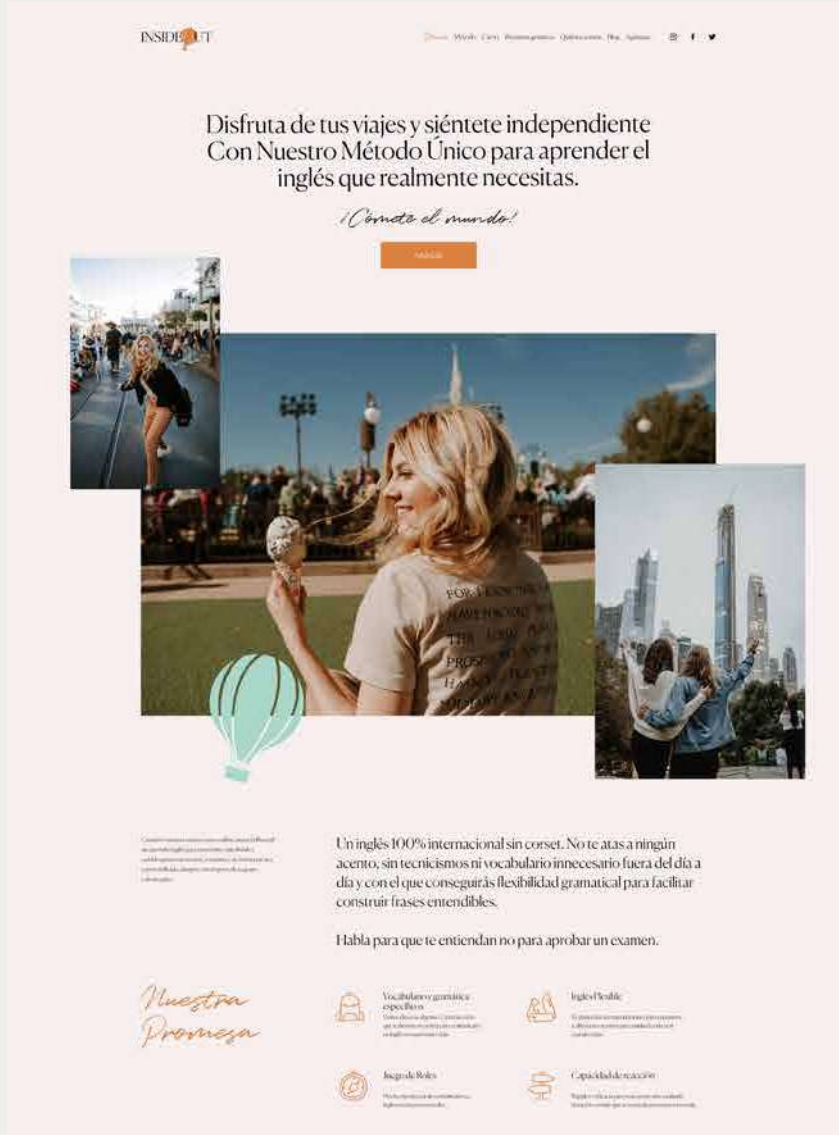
INSIDE OUT

Disfruta de tus viajes y siéntete independiente Con Nuestro Método Único para aprender el inglés que realmente necesitas.

¡Cómete el mundo!

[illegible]

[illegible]

Un inglés 100% internacional sin corset. No te atas a ningún acento, sin tecnicismos ni vocabulario innecesario fuera del día a día y con el que conseguirás flexibilidad gramatical para facilitar construir frases entendibles.

Habla para que te entiendan no para aprobar un examen.

Nuestra Promesa

Vocabulario y gramática específicos
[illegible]

Inglés Flexible
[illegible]

Juego de Roles
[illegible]

Capacidad de reacción
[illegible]